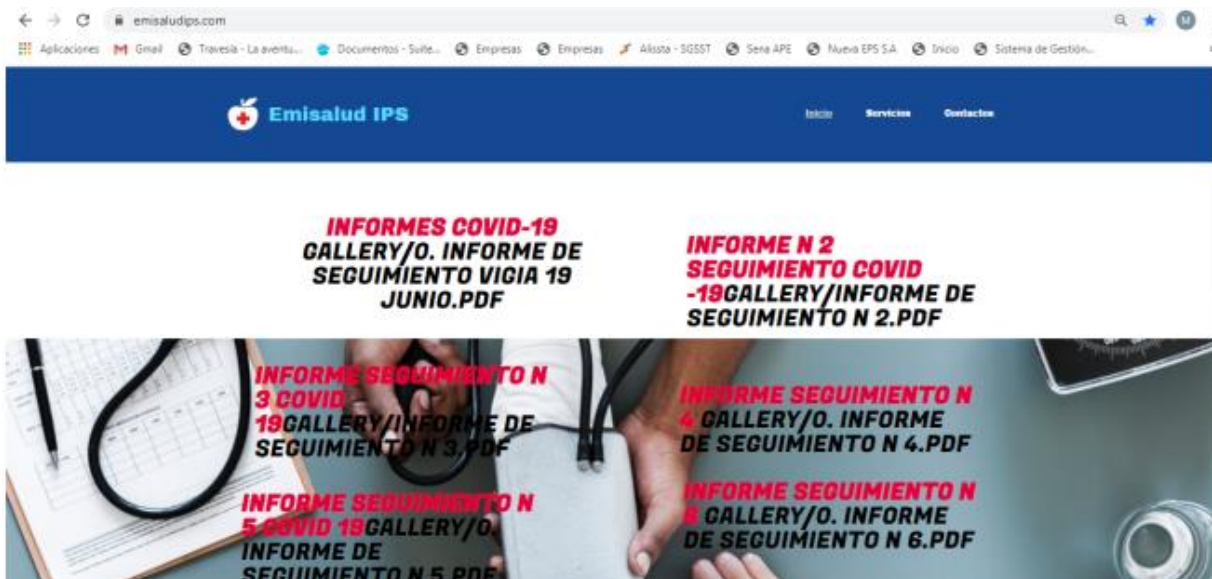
emisaludips.com

Aplicaciones Gmail Travesía - La aventu... Documentos - Suite... Empresas Empresas Alissta - SGSST Sena APE Nueva EPS S.A Inicio Sistema de Gestión...

Emisalud IPS

Inicio Servicios Contactos

INFORMES COVID-19 GALLERY/0. INFORME DE SEGUIMIENTO VIGIA 19 JUNIO.PDF

INFORME N 2 SEGUIMIENTO COVID -19GALLERY/INFORME DE SEGUIMIENTO N 2.PDF

INFORME SEGUIMIENTO N 3 COVID 19GALLERY/INFORME DE SEGUIMIENTO N 3.PDF

INFORME SEGUIMIENTO N 4 GALLERY/0. INFORME DE SEGUIMIENTO N 4.PDF

INFORME SEGUIMIENTO N 5 COVID 19GALLERY/0. INFORME DE SEGUIMIENTO N 5.PDF

INFORME SEGUIMIENTO N 6 GALLERY/0. INFORME DE SEGUIMIENTO N 6.PDF